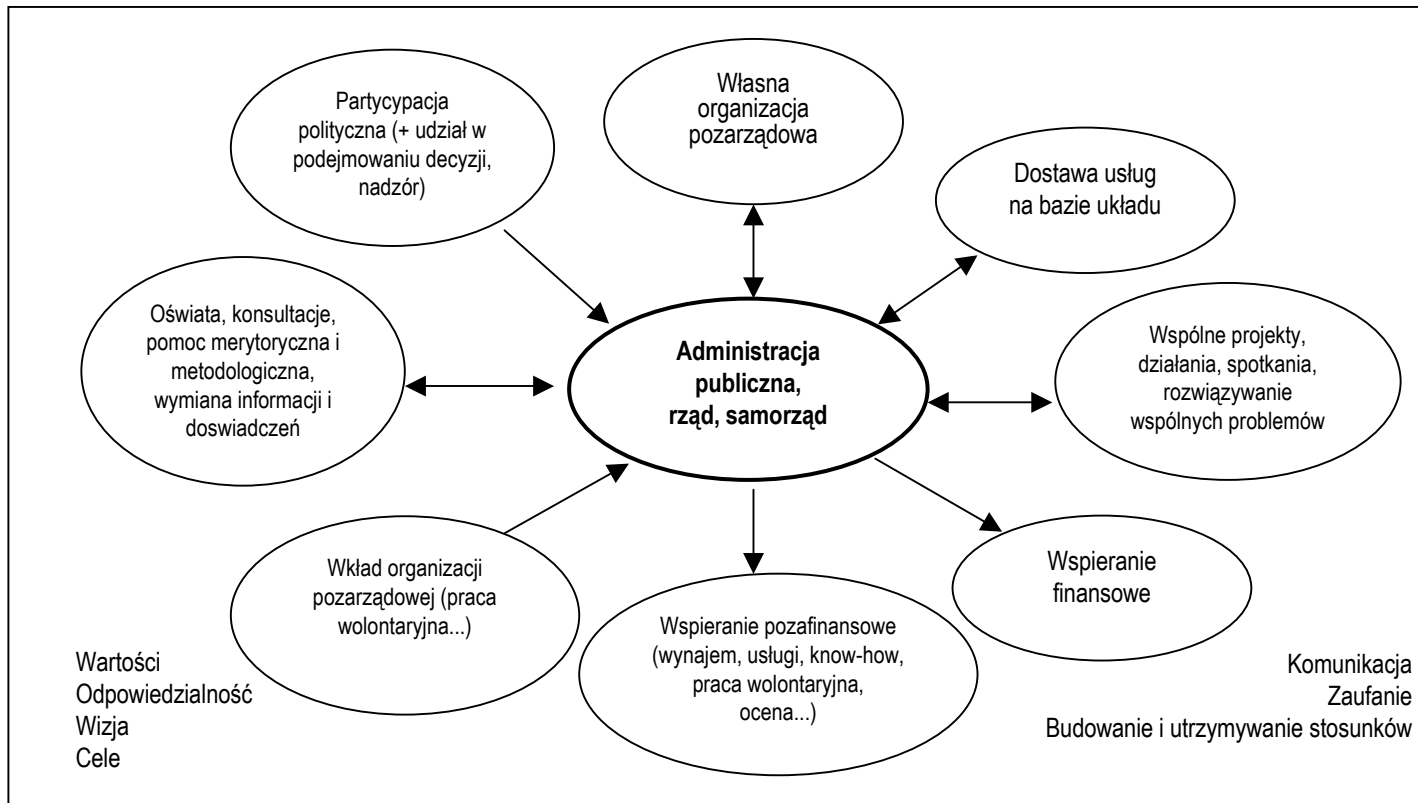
Partycypacja polityczna (+ udział w podejmowaniu decyzji, nadzór)

Własna organizacja pozarządowa

Dostawa usług na bazie układu

Oświata, konsultacje, pomoc merytoryczna i metodologiczna, wymiana informacji i doswiadczeń

**Administracja publiczna, rząd, samorząd**

Wspólne projekty, działania, spotkania, rozwiązywanie wspólnych problemów

Wkład organizacji pozarządowej (praca wolontaryjna...)

Wspieranie pozafinansowe (wynajem, usługi, know-how, praca wolontaryjna, ocena...)

Wspieranie finansowe

Wartości
Odpowiedzialność
Wizja
Cele

Komunikacja
Zaufanie
Budowanie i utrzymywanie stosunków